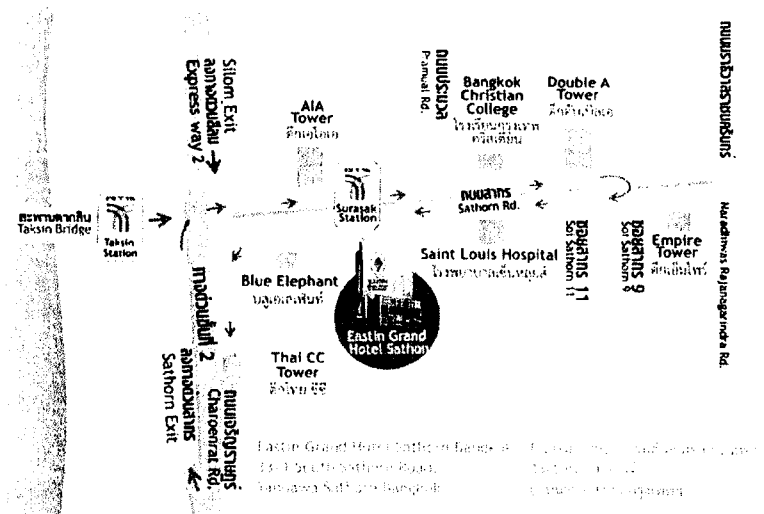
สะพานตากสิน
Taksin Bridge

Taksin Station

Silom Exit
ลงทางด่วนสีลม
Express way 2

AIA Tower
ตึกเอไอเอ

Surasak Station

ถนนประมวล
Pramual Rd.

Bangkok Christian College
โรงเรียนกรุงเทพคริสเตียน

Double A Tower
ตึกดับเบิ้ลเอ

ถนนนราธิวาสราชนครินทร์
Narathiwas Rajanagarindra Rd.

ถนนสาทร
Sathorn Rd.

ซอยสาทร 11
Soi Sathorn 11

ซอยสาทร 9
Soi Sathorn 9

Empire Tower
ตึกเอ็มไพร์

Saint Louis Hospital
โรงพยาบาลเซนต์หลุยส์

Blue Elephant
บลูเอเลเฟ่นท์

ทางด่วนพิเศษ 2
ลงทางด่วนสาทร
Sathorn Exit

Eastin Grand Hotel Sathorn

Thai CC Tower
ตึกไทย ซีซี

ถนนเจริญกรุง
Charoenrat Rd.

Eastin Grand Hotel Sathorn Bangkok
33/1 South Sathorn Road,
Yannawa Sathorn Bangkok

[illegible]
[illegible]
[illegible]